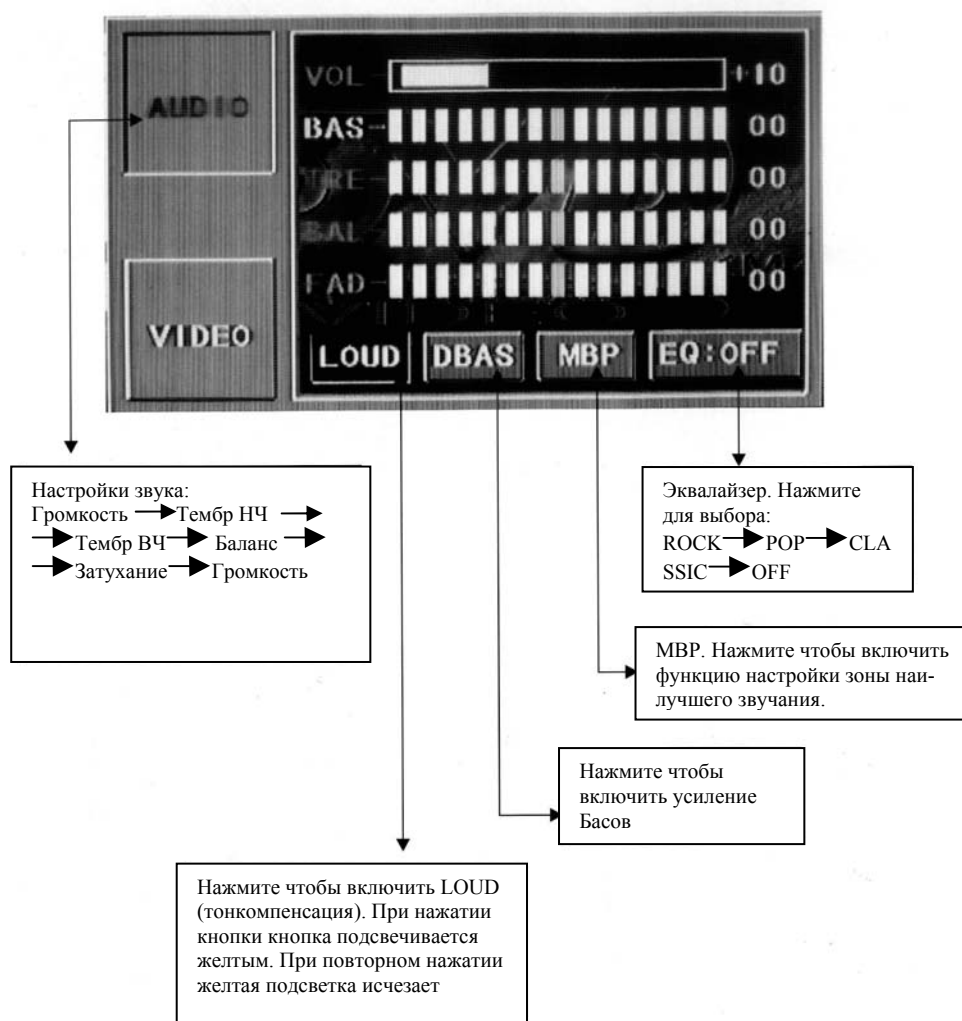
AUDIO

VOL +10

BAS 00

TRE 00

BAL 00

FAD 00

VIDEO

LOUD DBAS MBP EQ:OFF

Настройки звука: Громкость → Тембр НЧ → → Тембр ВЧ → Баланс → → Затухание → Громкость

Эквалайзер. Нажмите для выбора: ROCK → POP → CLA SSIC → OFF

MBP. Нажмите чтобы включить функцию настройки зоны наилучшего звучания.

Нажмите чтобы включить усиление Басов

Нажмите чтобы включить LOUD (тонкомпенсация). При нажатии кнопки кнопка подсвечивается желтым. При повторном нажатии желтая подсветка исчезает